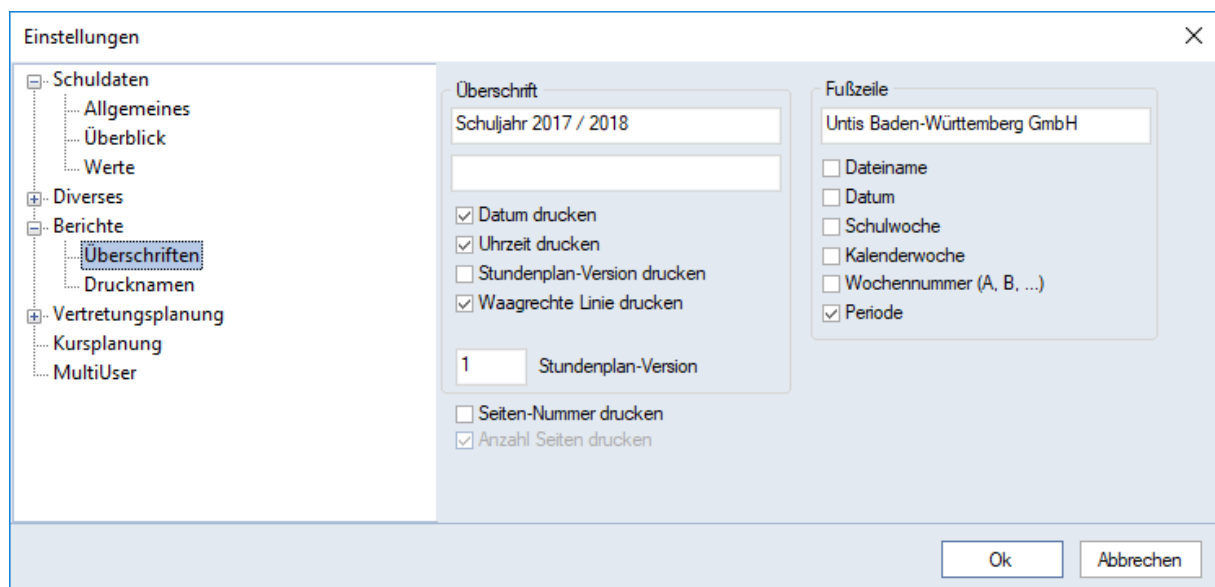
Einstellungen

Schuldaten
Allgemeines
Überblick
Werte
Diverses
Berichte
Überschriften
Drucknamen
Vertretungsplanung
Kursplanung
MultiUser

Überschrift
Schuljahr 2017 / 2018

Datum drucken
Uhrzeit drucken
Stundenplan-Version drucken
Waagrechte Linie drucken

1 Stundenplan-Version

Seiten-Nummer drucken
Anzahl Seiten drucken

Fußzeile
Untis Baden-Württemberg GmbH
Dateiname
Datum
Schulwoche
Kalenderwoche
Wochennummer (A, B, ...)
Periode

Ok
Abbrechen